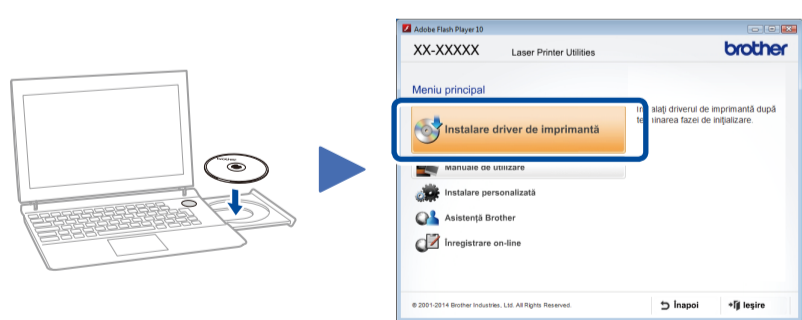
brother

Adobe Flash Player 10

XX-XXXXX Laser Printer Utilities

brother

Meniu principal

Instalare driver de imprimantă

In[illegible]alaţi driverul de imprimantă după te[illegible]inarea fazei de iniţializare.

Manuale de utilizare

Instalare personalizată

Asistenţă Brother

Înregistrare on-line

© 2001-2014 Brother Industries, Ltd. All Rights Reserved.

Înapoi

Ieşire